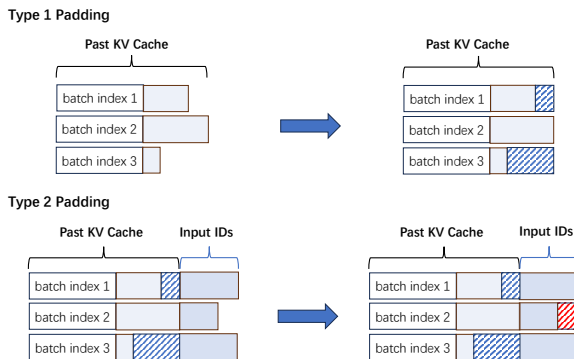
Type 1 Padding

Past KV Cache

batch index 1
batch index 2
batch index 3

Past KV Cache

batch index 1
batch index 2
batch index 3

Type 2 Padding

Past KV Cache

Input IDs

batch index 1
batch index 2
batch index 3

Past KV Cache

Input IDs

batch index 1
batch index 2
batch index 3